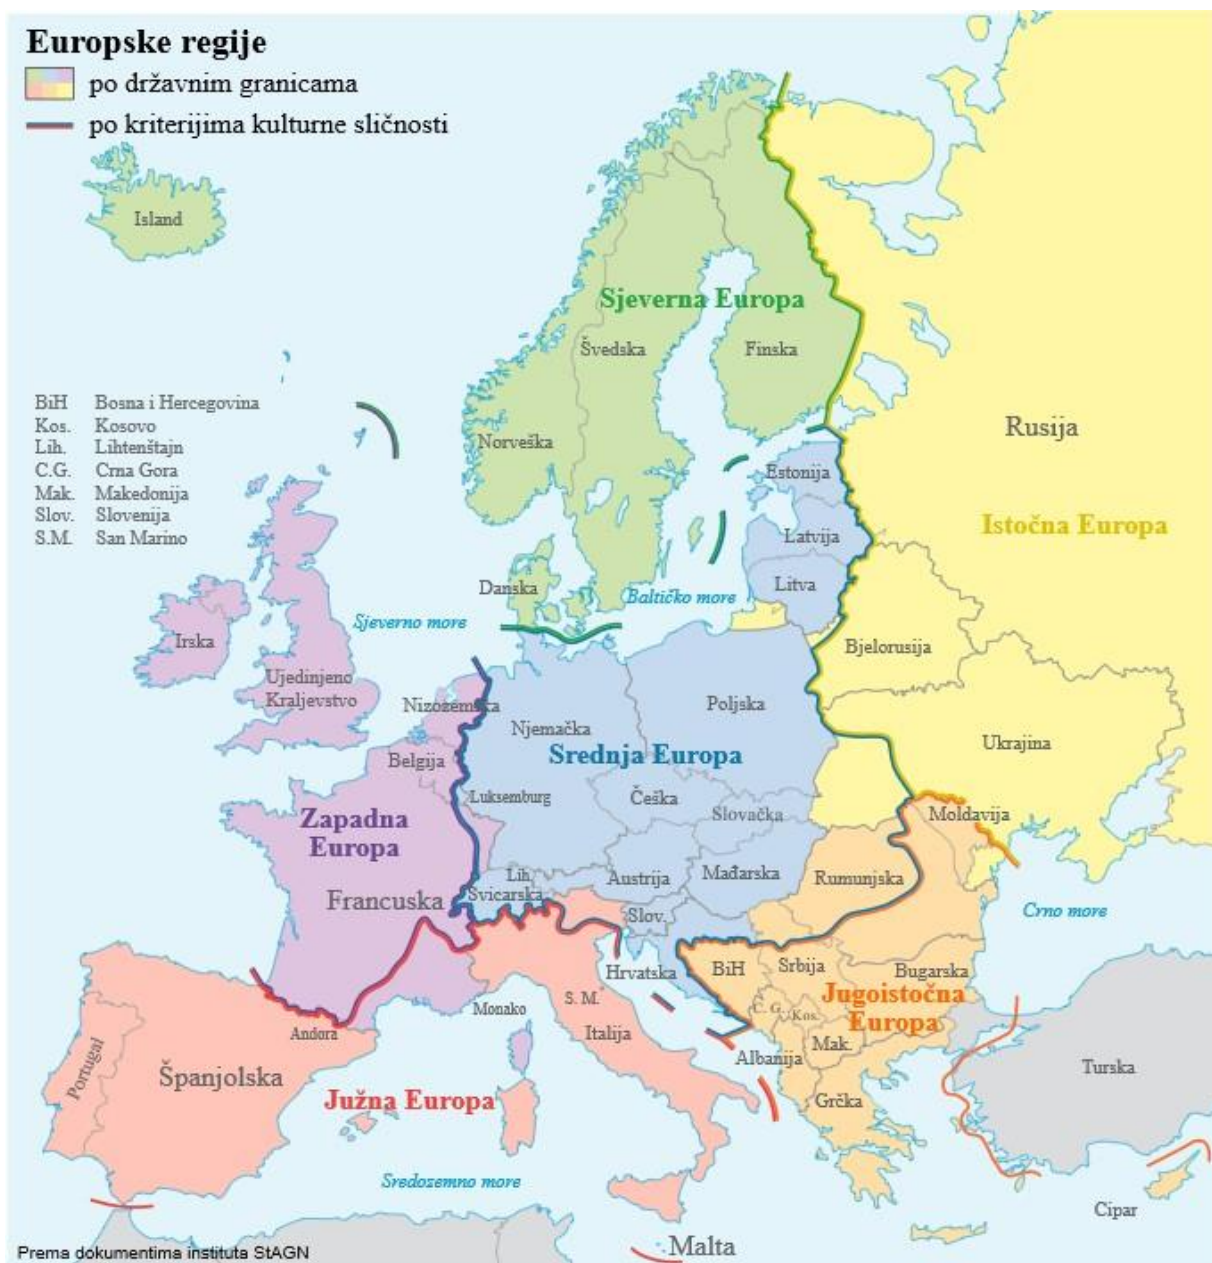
Europske regije
po državnim granicama
po kriterijima kulturne sličnosti

Island

Sjeverna Europa
Švedska
Finska
Norveška

BiH Bosna i Hercegovina
Kos. Kosovo
Lih. Lihtenštajn
C.G. Crna Gora
Mak. Makedonija
Slov. Slovenija
S.M. San Marino

Rusija
Estonija
Latvija
Litva
Istočna Europa
Danska
Baltičko more
Sjeverno more
Irska
Ujedinjeno Kraljevstvo
Nizozemska
Njemačka
Poljska
Bjelorusija
Belgija
Srednja Europa
Ukrajina
Luksemburg
Češka
Slovačka
Moldavija
Zapadna Europa
Austrija
Mađarska
Rumunjska
Lih.
Švicarska
Francuska
Slov.
Crno more
Hrvatska
BiH
Srbija
Bugarska
S.M.
Jugoistočna Europa
C.G.
Kos.
Monako
Andora
Italija
Mak.
Albanija
Portugal
Španjolska
Turska
Južna Europa
Grčka
Sredozemno more
Cipar
Malta
Prema dokumentima instituta StAGN